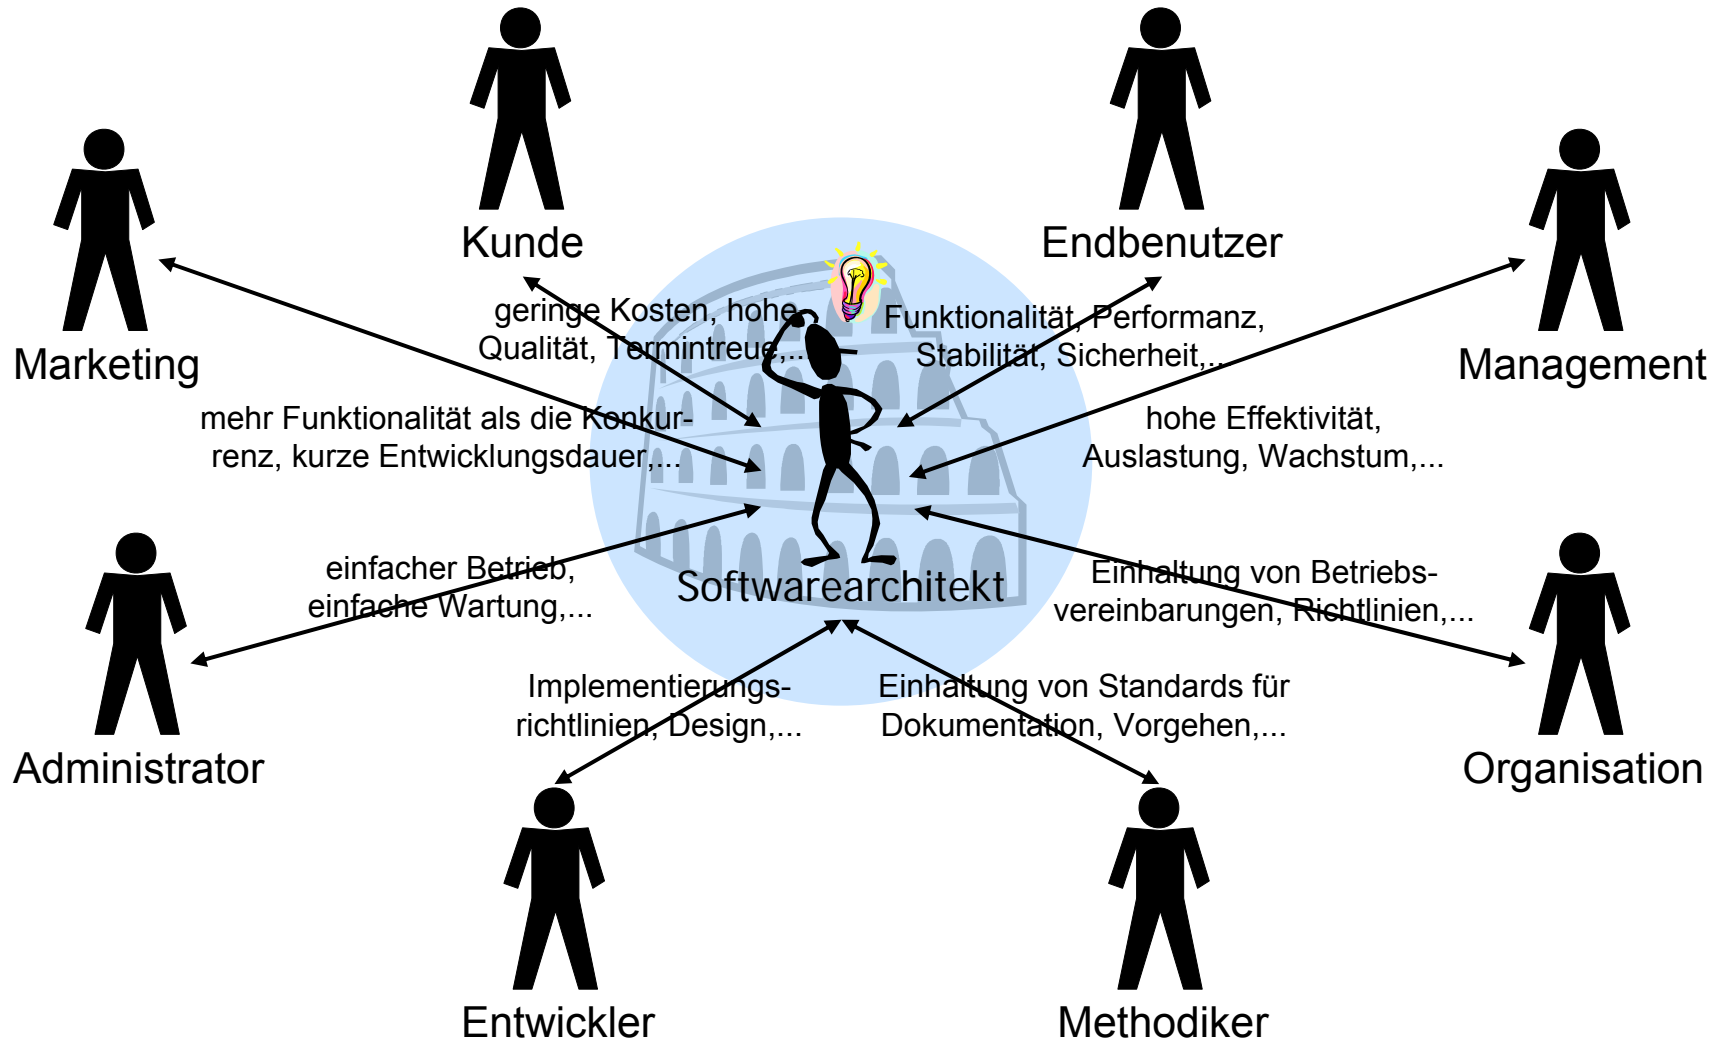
Kunde

Endbenutzer

Marketing

Management

geringe Kosten, hohe Qualität, Termintreue,...

Funktionalität, Performanz, Stabilität, Sicherheit,...

mehr Funktionalität als die Konkurrenz, kurze Entwicklungsdauer,...

hohe Effektivität, Auslastung, Wachstum,...

einfacher Betrieb, einfache Wartung,...

Softwarearchitekt

Einhaltung von Betriebsvereinbarungen, Richtlinien,...

Administrator

Organisation

Implementierungsrichtlinien, Design,...

Einhaltung von Standards für Dokumentation, Vorgehen,...

Entwickler

Methodiker